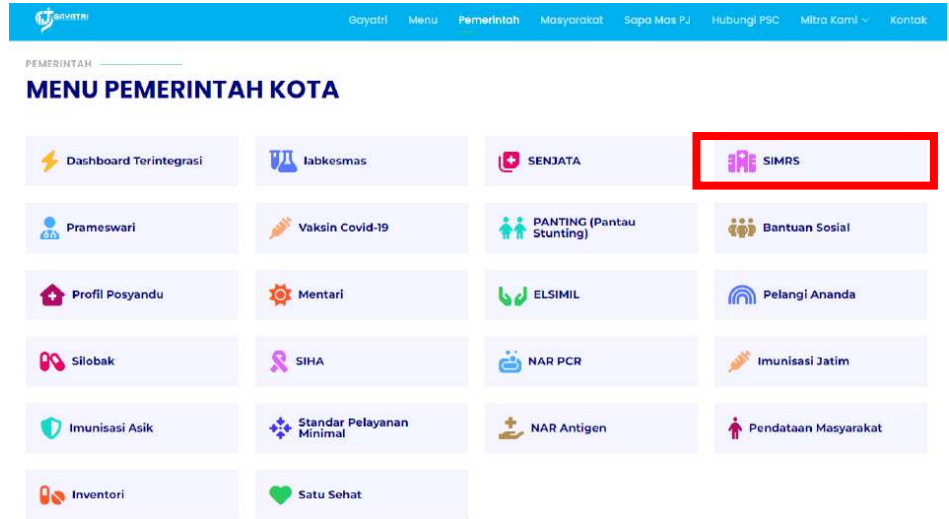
GAYATRI

Gayatri Menu Pemerintah Masyarakat Sapa Mas PJ Hubungi PSC Mitra Kami Kontak

PEMERINTAH

MENU PEMERINTAH KOTA

Dashboard Terintegrasi
labkesmas
SENJATA
SIMRS

Prameswari
Vaksin Covid-19
PANTING (Pantau Stunting)
Bantuan Sosial

Profil Posyandu
Mentari
ELSIMIL
Pelangi Ananda

Silobak
SIHA
NAR PCR
Imunisasi Jatim

Imunisasi Asik
Standar Pelayanan Minimal
NAR Antigen
Pendataan Masyarakat

Inventori
Satu Sehat